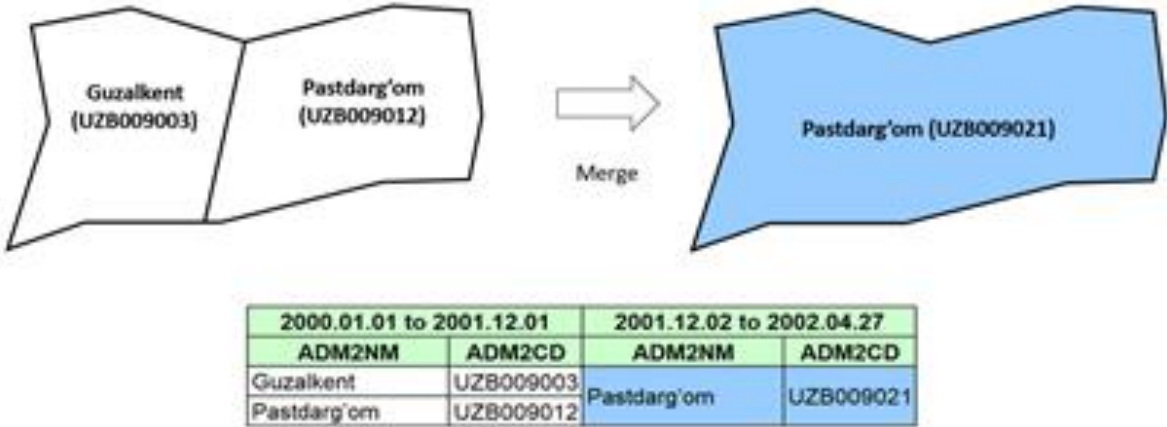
Guzalkent (UZB009003)

Pastdarg'om (UZB009012)

Merge

Pastdarg'om (UZB009021)

| 2000.01.01 to 2001.12.01 | | 2001.12.02 to 2002.04.27 | |
|---|---|---|---|
| ADM2NM | ADM2CD | ADM2NM | ADM2CD |
| Guzalkent | UZB009003 | Pastdarg'om | UZB009021 |
| Pastdarg'om | UZB009012 | | |